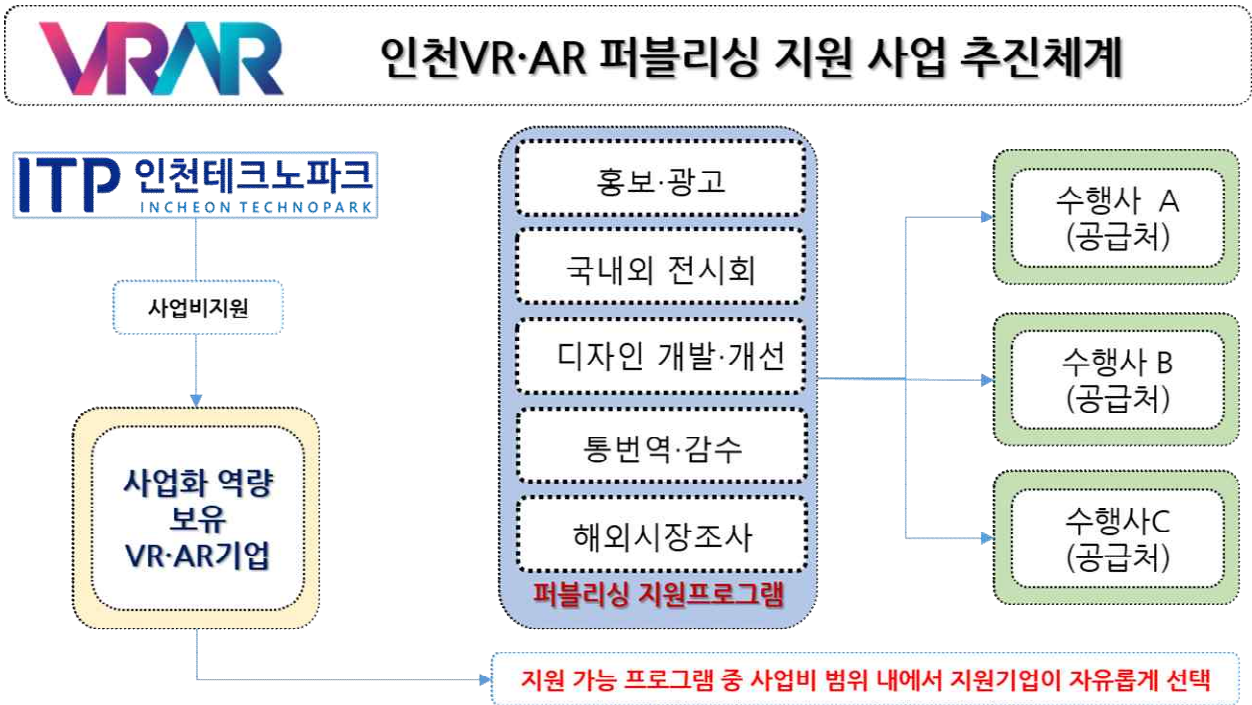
VRAR

인천VR·AR 퍼블리싱 지원 사업 추진체계

ITP 인천테크노파크
INCHEON TECHNOPARK

사업비지원

사업화 역량 보유 VR·AR기업

홍보·광고

국내외 전시회

디자인 개발·개선

통번역·감수

해외시장조사

퍼블리싱 지원프로그램

수행사 A (공급처)

수행사 B (공급처)

수행사C (공급처)

지원 가능 프로그램 중 사업비 범위 내에서 지원기업이 자유롭게 선택